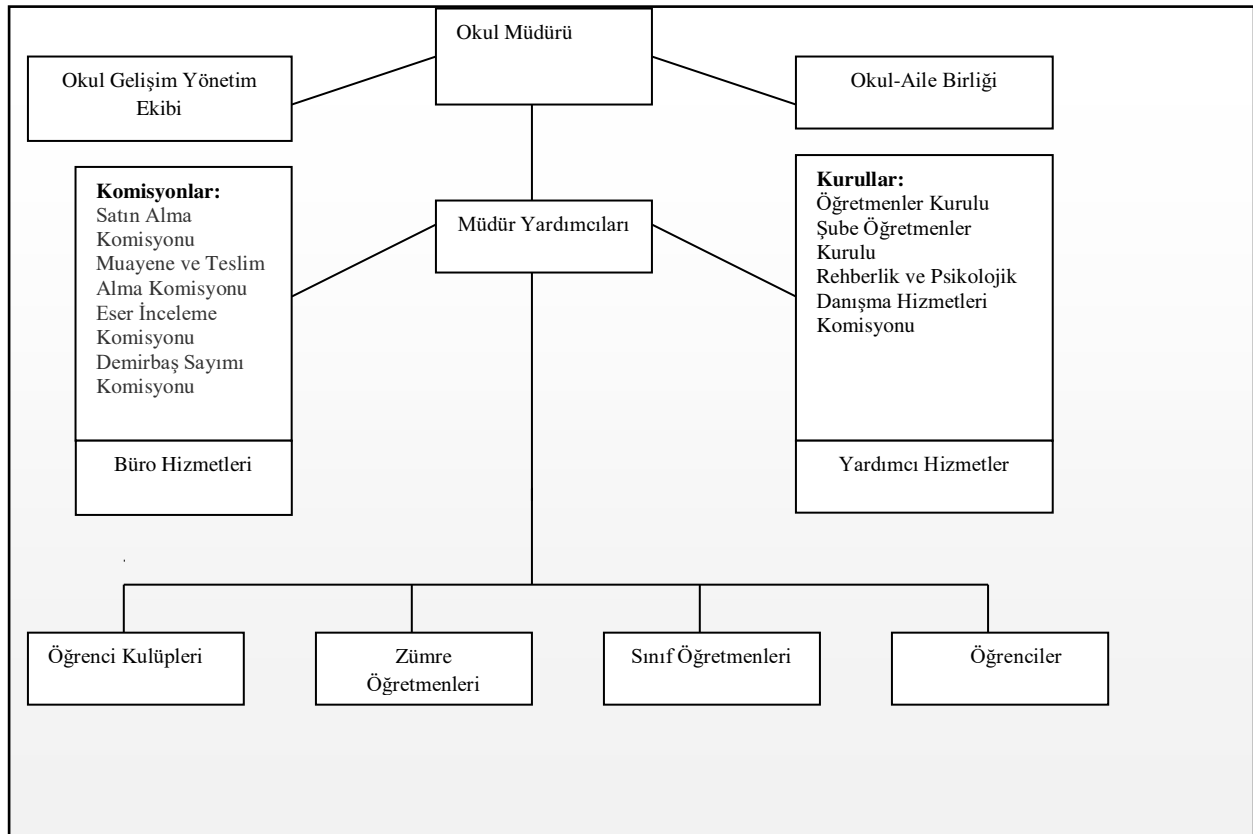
Okul Müdürü

Okul Gelişim Yönetim Ekibi

Okul-Aile Birliği

Komisyonlar:
Satın Alma Komisyonu
Muayene ve Teslim Alma Komisyonu
Eser İnceleme Komisyonu
Demirbaş Sayımı Komisyonu

Müdür Yardımcıları

Kurullar:
Öğretmenler Kurulu
Şube Öğretmenler Kurulu
Rehberlik ve Psikolojik Danışma Hizmetleri Komisyonu

Büro Hizmetleri

Yardımcı Hizmetler

Öğrenci Kulüpleri

Zümre Öğretmenleri

Sınıf Öğretmenleri

Öğrenciler